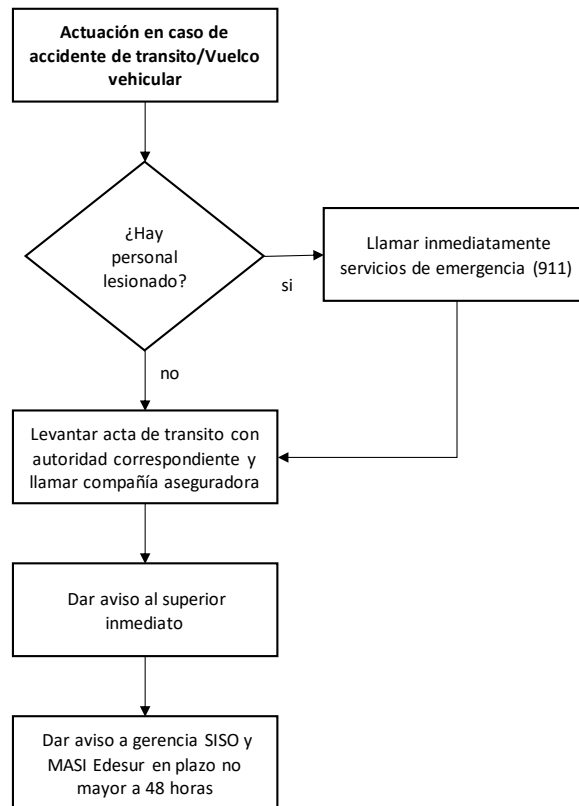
Actuación en caso de accidente de transito/Vuelco vehicular

¿Hay personal lesionado?

si

Llamar inmediatamente servicios de emergencia (911)

no

Levantar acta de transito con autoridad correspondiente y llamar compañía aseguradora

Dar aviso al superior inmediato

Dar aviso a gerencia SISO y MASI Edesur en plazo no mayor a 48 horas